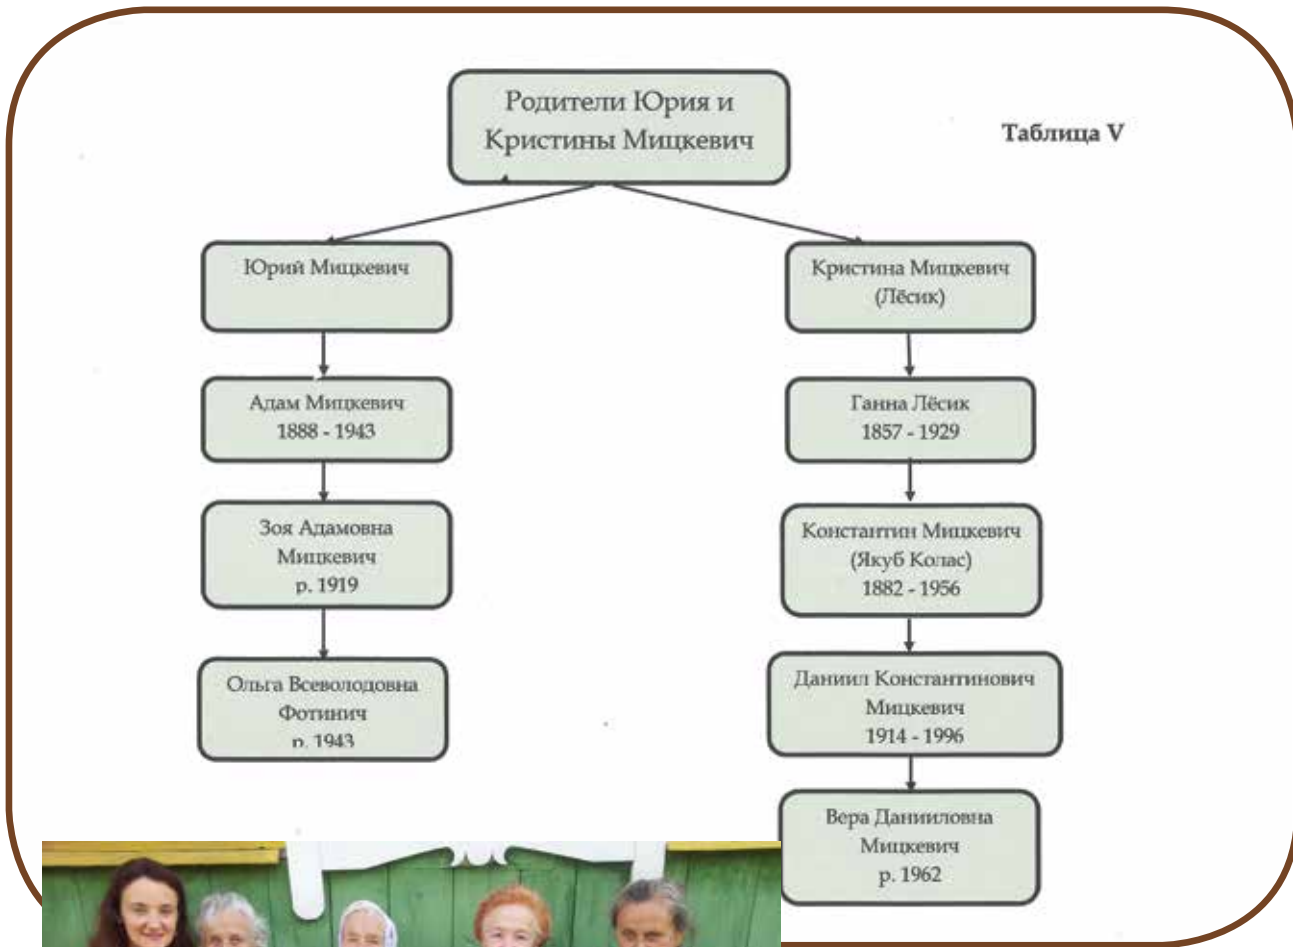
Родители Юрия и Кристины Мицкевич

Таблица V

Юрий Мицкевич

Адам Мицкевич
1888 - 1943

Зоя Адамовна Мицкевич
р. 1919

Ольга Всеволодовна Фотинич
р. 1943

Кристина Мицкевич (Лёсик)

Ганна Лёсик
1857 - 1929

Константин Мицкевич (Якуб Колас)
1882 - 1956

Даниил Константинович Мицкевич
1914 - 1996

Вера Данииловна Мицкевич
р. 1962